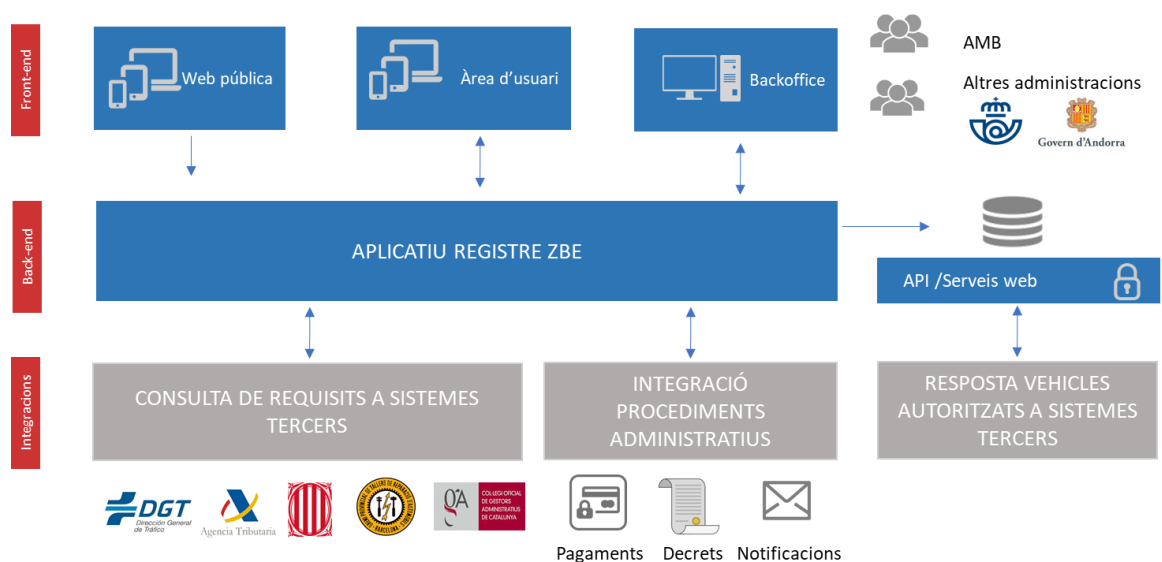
Front-end

Web pública

Àrea d'usuari

Backoffice

AMB

Altres administracions

Govern d'Andorra

Back-end

APLICATIU REGISTRE ZBE

API /Serveis web

Integracions

CONSULTA DE REQUISITS A SISTEMES TERCERS

INTEGRACIÓ PROCEDIMENTS ADMINISTRATIUS

RESPOSTA VEHICLES AUTORITZATS A SISTEMES TERCERS

DGT Dirección General de Tráfico

Agencia Tributaria

BARCELONA

COLLEGI OFICIAL DE GESTORS ADMINISTRATIUS DE CATALUNYA

Pagaments

Decrets

Notificacions